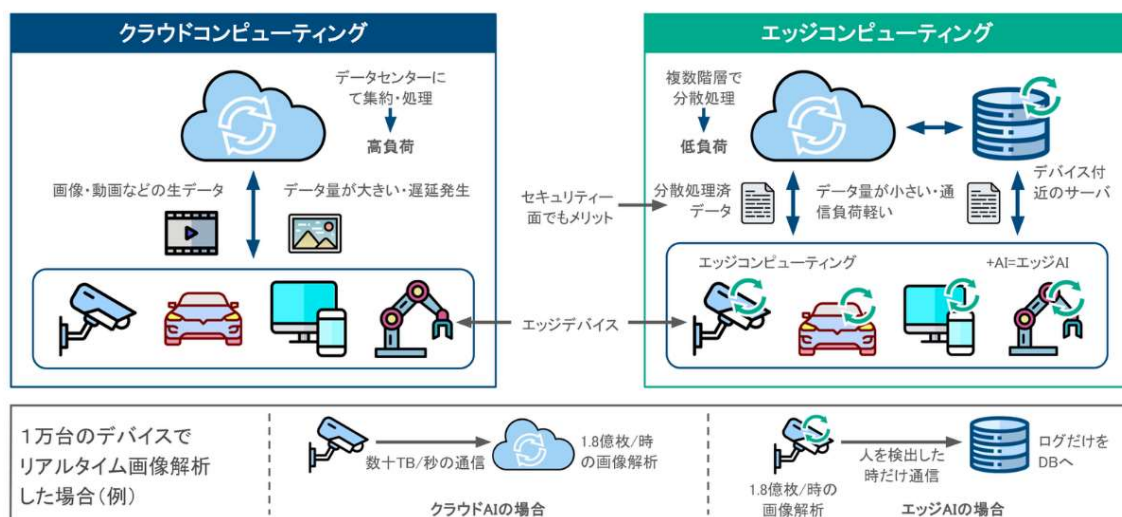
クラウドコンピューティング

データセンターにて集約・処理

高負荷

画像・動画などの生データ

データ量が大きい・遅延発生

エッジコンピューティング

複数階層で分散処理

低負荷

デバイス付近のサーバ

分散処理済データ

データ量が小さい・通信負荷軽い

セキュリティー面でもメリット

エッジコンピューティング

+AI=エッジAI

エッジデバイス

1万台のデバイスでリアルタイム画像解析した場合(例)

数十TB/秒の通信

1.8億枚/時の画像解析

クラウドAIの場合

人を検出した時だけ通信

ログだけをDBへ

1.8億枚/時の画像解析

エッジAIの場合